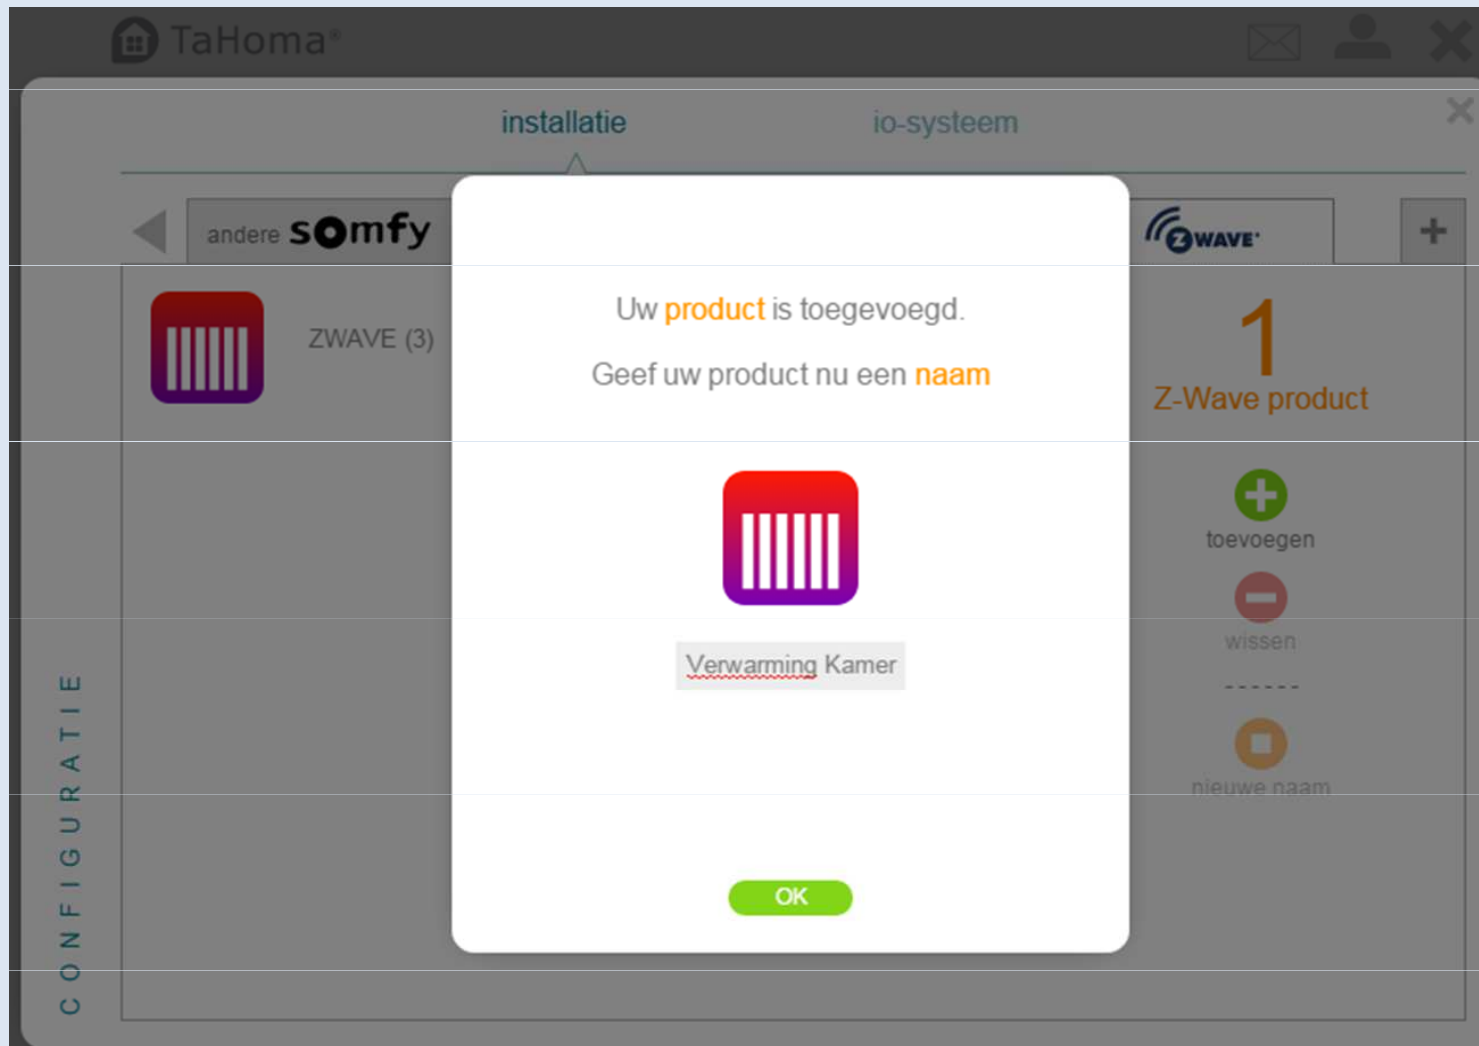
TaHoma®

installatie

io-systeem

andere somfy

ZWAVE

ZWAVE (3)

Uw product is toegevoegd.

Geef uw product nu een naam

Verwarming Kamer

OK

1

Z-Wave product

toevoegen

wissen

------

nieuwe naam

CONFIGURATIE